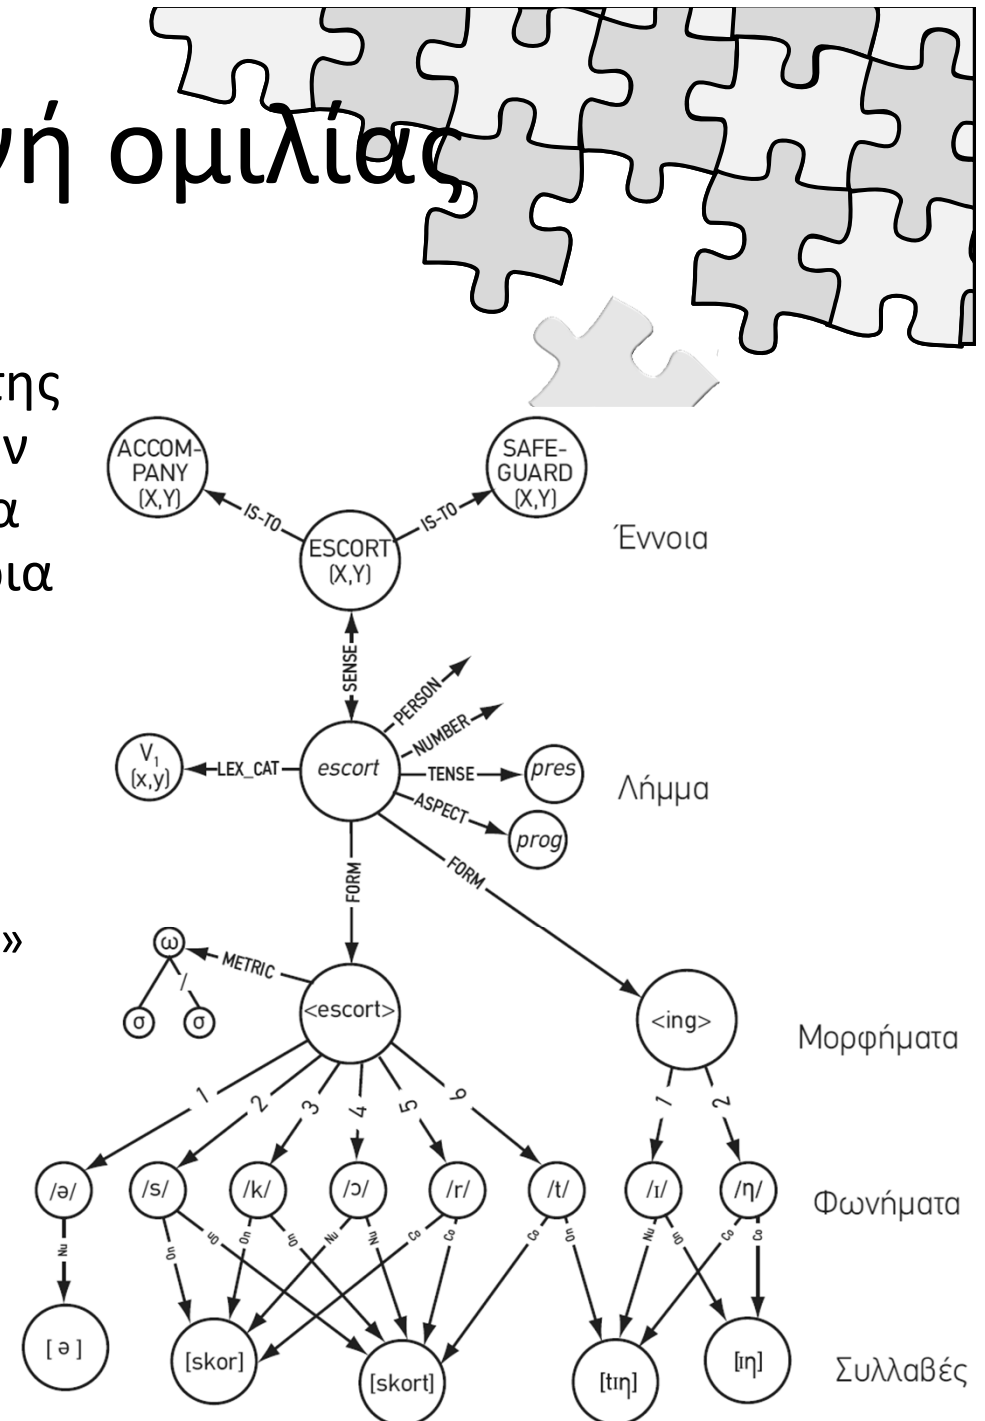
γή ομιλίας

της
ν
α
ια

»

ACCOMPANY (X,Y)
SAFEGUARD (X,Y)
IS-TO
IS-TO
ESCORT (X,Y)
Έννοια
SENSE
PERSON
NUMBER
$V_1$ (x,y)
LEX_CAT
escort
TENSE
pres
ASPECT
prog
Λήμμα
FORM
FORM
ω
METRIC
σ
σ
<escort>
<ing>
Μορφήματα
1
2
3
4
5
6
1
2
/ə/
/s/
/k/
/ɔ/
/r/
/t/
/ɪ/
/ŋ/
Φωνήματα
Nu
On
On
On
On
Nu
Nu
Co
Co
On
Nu
On
Co
Co
[ ə ]
[skor]
[skort]
[tɪŋ]
[ɪŋ]
Συλλαβές